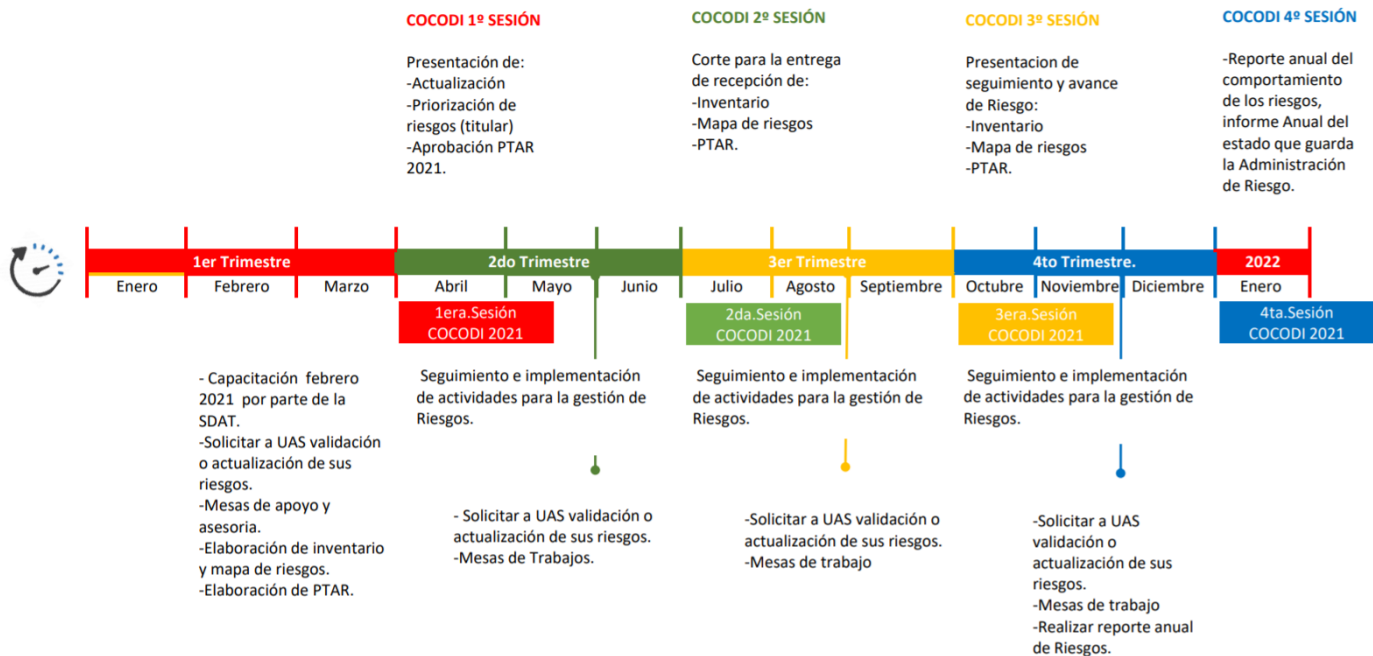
COCODI 1º SESIÓN

Presentación de:
-Actualización
-Priorización de riesgos (titular)
-Aprobación PTAR 2021.

COCODI 2º SESIÓN

Corte para la entrega de recepción de:
-Inventario
-Mapa de riesgos
-PTAR.

COCODI 3º SESIÓN

Presentacion de seguimiento y avance de Riesgo:
-Inventario
-Mapa de riesgos
-PTAR.

COCODI 4º SESIÓN

-Reporte anual del comportamiento de los riesgos, informe Anual del estado que guarda la Administración de Riesgo.

1er Trimestre
Enero Febrero Marzo

2do Trimestre
Abril Mayo Junio

3er Trimestre
Julio Agosto Septiembre

4to Trimestre.
Octubre Noviembre Diciembre

2022
Enero

1era.Sesión COCODI 2021

2da.Sesión COCODI 2021

3era.Sesión COCODI 2021

4ta.Sesión COCODI 2021

- Capacitación febrero 2021 por parte de la SDAT.
-Solicitar a UAS validación o actualización de sus riesgos.
-Mesas de apoyo y asesoria.
-Elaboración de inventario y mapa de riesgos.
-Elaboración de PTAR.

Seguimiento e implementación de actividades para la gestión de Riesgos.

- Solicitar a UAS validación o actualización de sus riesgos.
-Mesas de Trabajos.

Seguimiento e implementación de actividades para la gestión de Riesgos.

-Solicitar a UAS validación o actualización de sus riesgos.
-Mesas de trabajo

Seguimiento e implementación de actividades para la gestión de Riesgos.

-Solicitar a UAS validación o actualización de sus riesgos.
-Mesas de trabajo
-Realizar reporte anual de Riesgos.